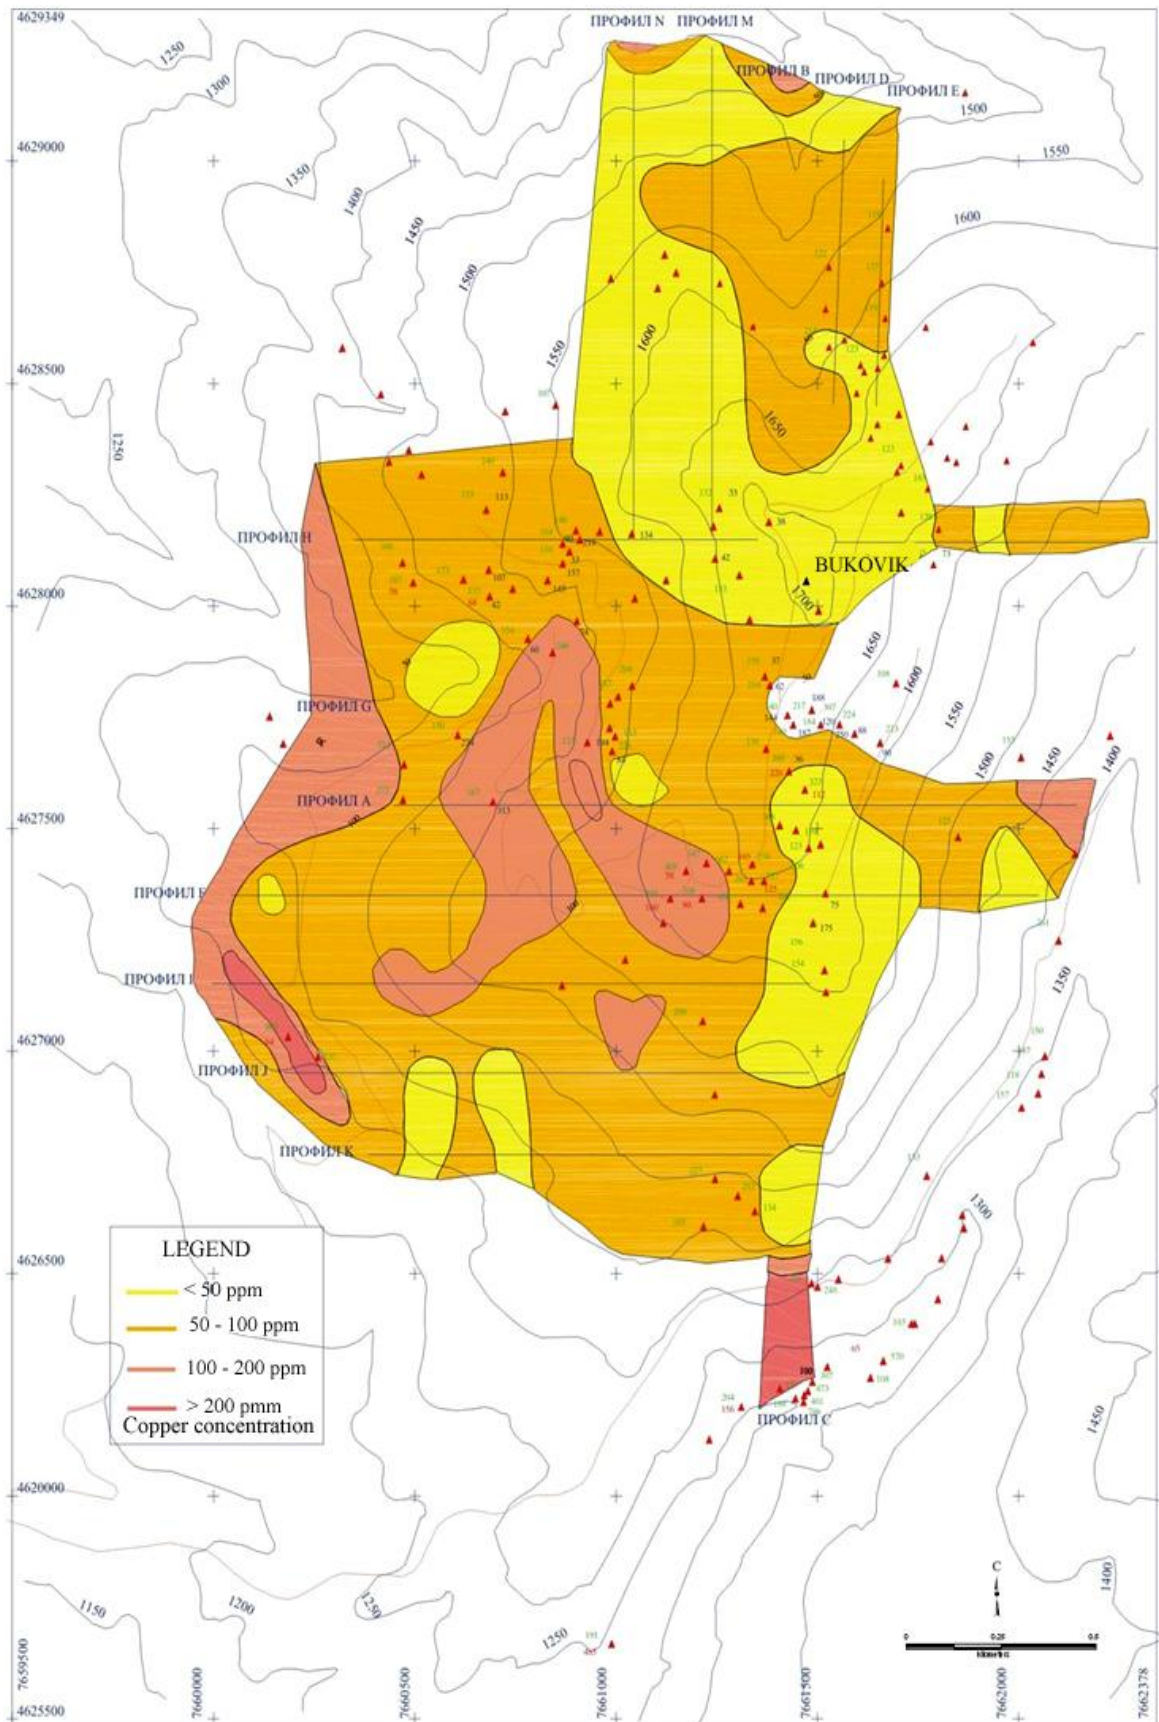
4629349

ПРОФИЛ N ПРОФИЛ M

ПРОФИЛ B ПРОФИЛ D

ПРОФИЛ E

1250
1300
1500
1550
4629000
1350
1400
1450
1600
1500
1550
1600
1650
4628500
1250

ПРОФИЛ H

BUKOVIK

1700
4628000
1650
1600
1550
1500
1450
1400

ПРОФИЛ G

ПРОФИЛ A

4627500

ПРОФИЛ F

ПРОФИЛ I

1350
4627000

ПРОФИЛ J

ПРОФИЛ K

1300
4626500

LEGEND
< 50 ppm
50 - 100 ppm
100 - 200 ppm
> 200 pmm
Copper concentration

ПРОФИЛ C

1450
4620000
1400
1150
1200
1250
1250
C

7659500
7660000
7660500
7661000
7661500
7662000
7662378
4625500